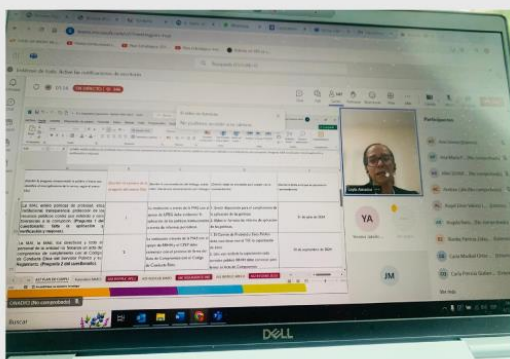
Participantes

YA

JM

La Entidad, realiza políticas de integridad, ética, instituciones, transparencia, protección de los recursos públicos y contra actos indebidos y ante conflictos de intereses (Pregunta 1 del Cuestionario) (Nota de aplicación y verificación y reserva)

La MAE, la Entidad, sus directivos y todo el personal de la entidad ha llevado un acta de compromiso de cumplimiento con el Código de Conducta Ética del Servidor Público y su Reglamento (Pregunta 2 del cuestionario)

Buscar

DELL